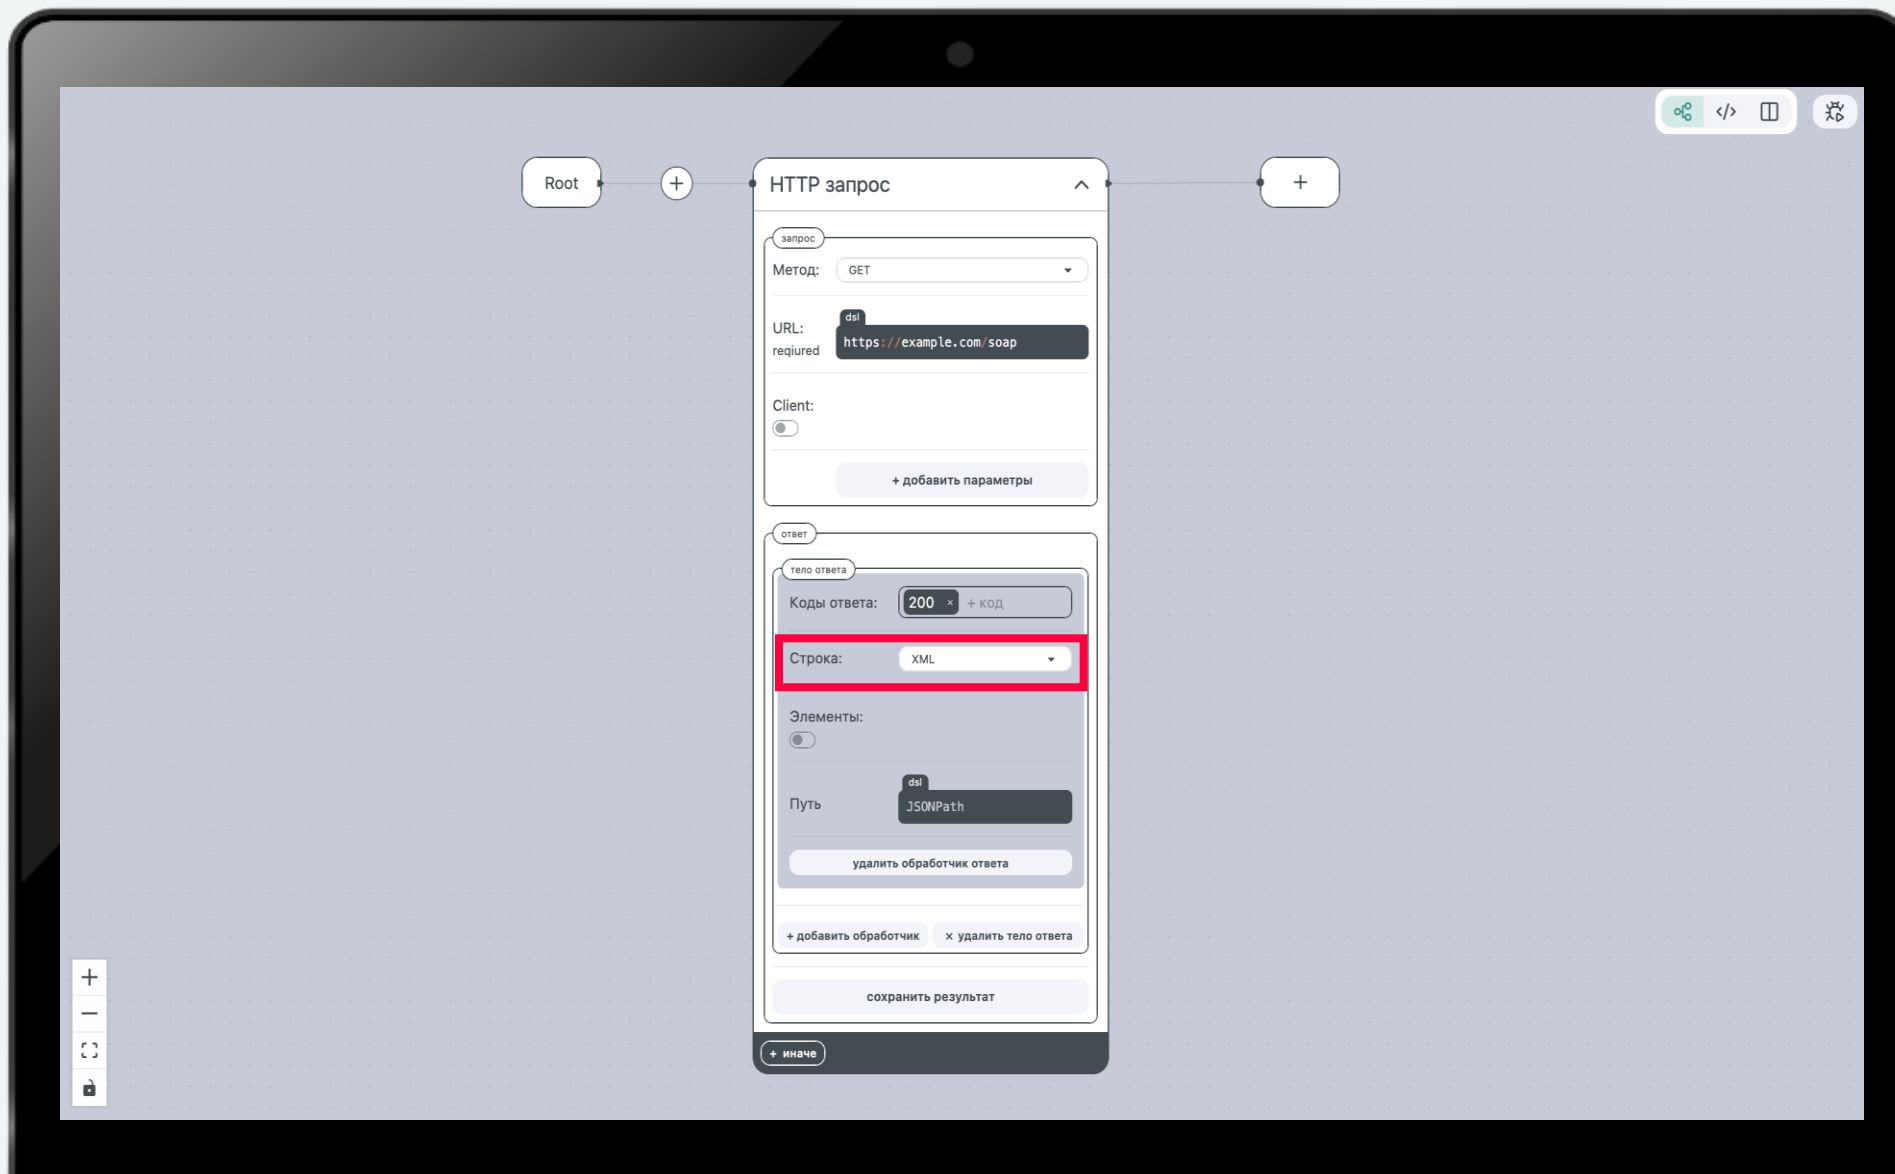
Root

+

HTTP запрос

+

запрос

Метод: GET

URL: required

dsl

https://example.com/soap

Client:

+ добавить параметры

ответ

тело ответа

Коды ответа: 200 × + код

Строка: XML

Элементы:

dsl

Путь JSONPath

удалить обработчик ответа

+ добавить обработчик

× удалить тело ответа

сохранить результат

+ иначе

+

—